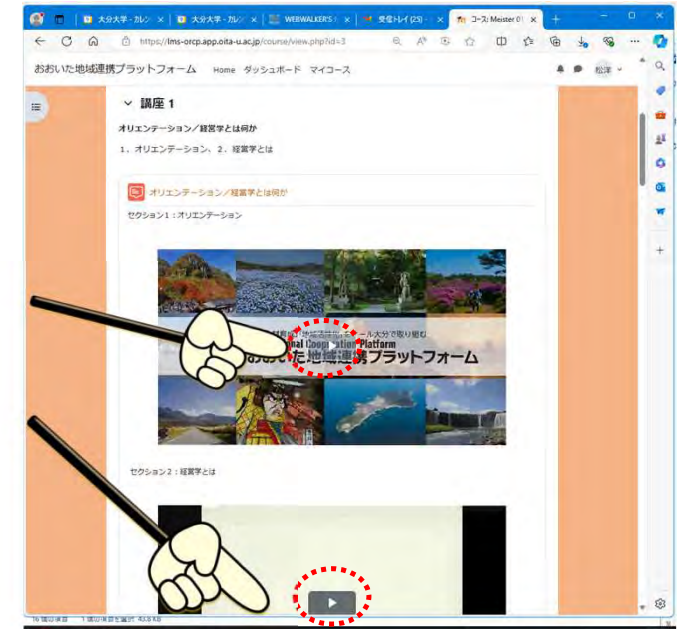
大分大学 - カレン ×
大分大学 - カレン ×
WEBWALKER'S ×
受信トレイ (25) ×
コース: Meister 01 ×
+

https://lms-orcp.app.oita-u.ac.jp/course/view.php?id=3

おおいた地域連携プラットフォーム Home ダッシュボード マイコース

松浮

講座 1

オリエンテーション／経営学とは何か

1、オリエンテーション、2、経営学とは

オリエンテーション／経営学とは何か

セクション1：オリエンテーション

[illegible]オール大分で取り組む
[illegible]onal Cooperation Platform
おおいた地域連携プラットフォーム

セクション2：経営学とは

16 個の項目 1 個の項目を選択 43.8 KB